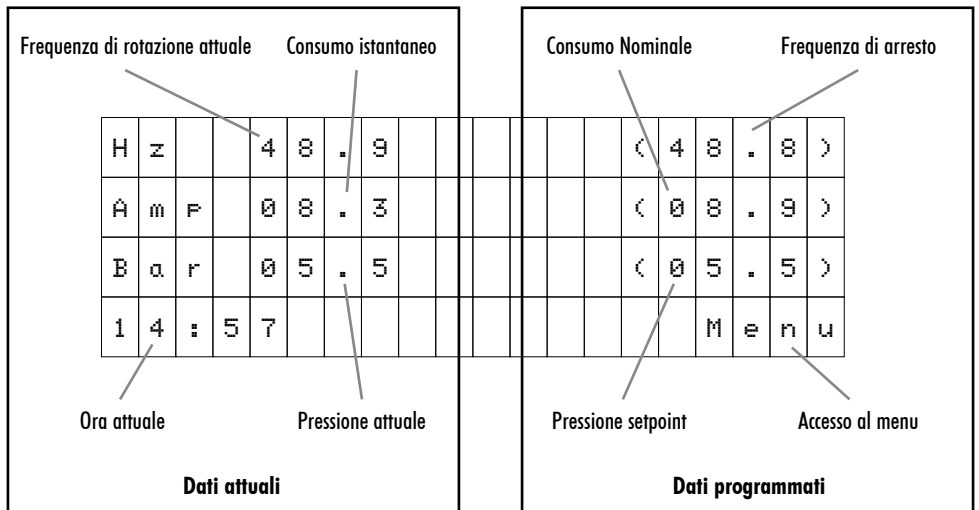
Frequenza di rotazione attuale

Consumo istantaneo

Consumo Nominale

Frequenza di arresto

| H | z | | | 4 | 8 | . | 9 | | | | | | | | ( | 4 | 8 | . | 8 | ) |
|---|---|---|---|---|---|---|---|---|---|---|---|---|---|---|---|---|---|---|---|---|
| A | m | p | | 0 | 8 | . | 3 | | | | | | | | ( | 0 | 8 | . | 9 | ) |
| B | a | r | | 0 | 5 | . | 5 | | | | | | | | ( | 0 | 5 | . | 5 | ) |
| 1 | 4 | : | 5 | 7 | | | | | | | | | | | | | M | e | n | u |

Ora attuale

Pressione attuale

Pressione setpoint

Accesso al menu

Dati attuali

Dati programmati